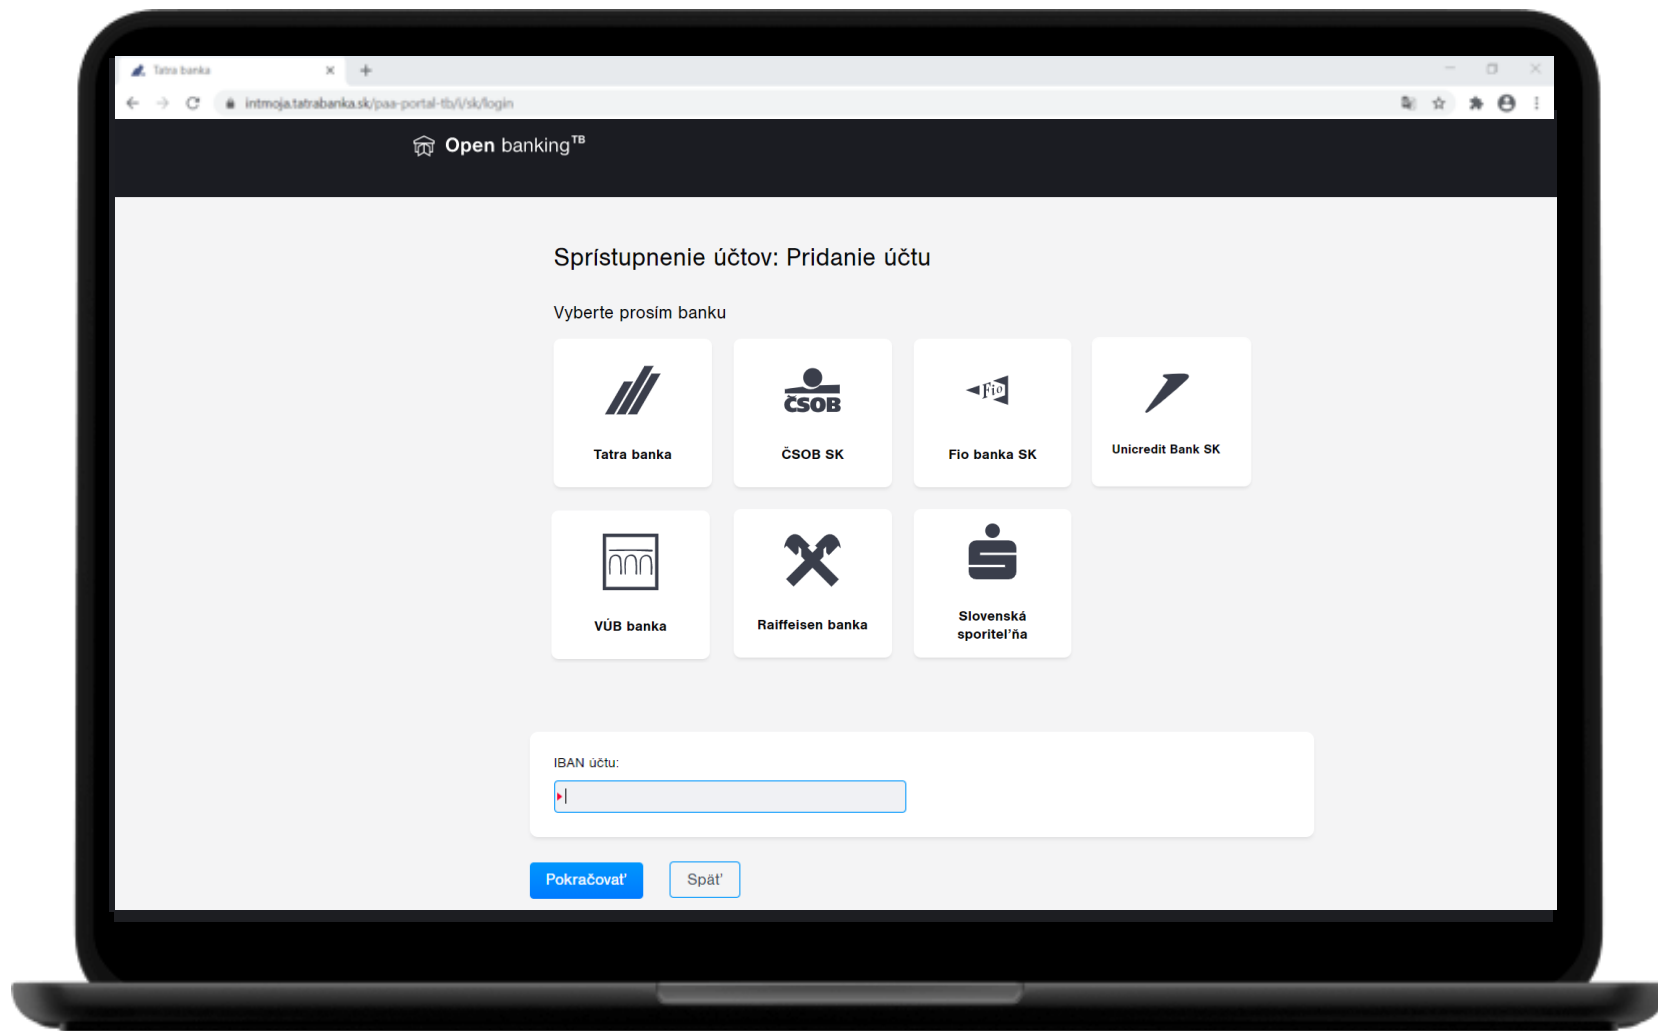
Tatra banka

intmoja.tatrabanka.sk/paa-portal-tb/i/sk/login

Open banking$^{TB}$

Sprístupnenie účtov: Pridanie účtu

Vyberte prosím banku

Tatra banka

ČSOB
ČSOB SK

Fio
Fio banka SK

Unicredit Bank SK

VÚB banka

Raiffeisen banka

Slovenská sporiteľňa

IBAN účtu:

Pokračovať

Späť